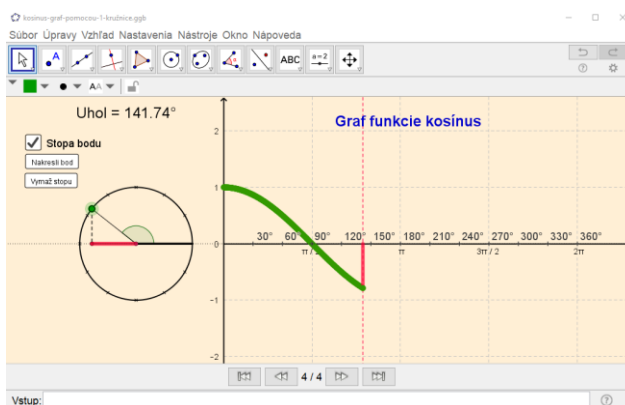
kosinus-graf-pomocou-1-kruznice.ggb

Súbor Úpravy Vzhľad Nastavenia Nástroje Okno Nápoveda

ABC

a = 2

AA

Uhol = 141.74°

Graf funkcie kosínus

Stopa bodu

Nakresli bod

Vymaž stopu

2

1

0

-1

-2

30° 60° 90° 120° 150° 180° 210° 240° 270° 300° 330° 360°

π / 2

π

3π / 2

2π

4 / 4

Vstup: